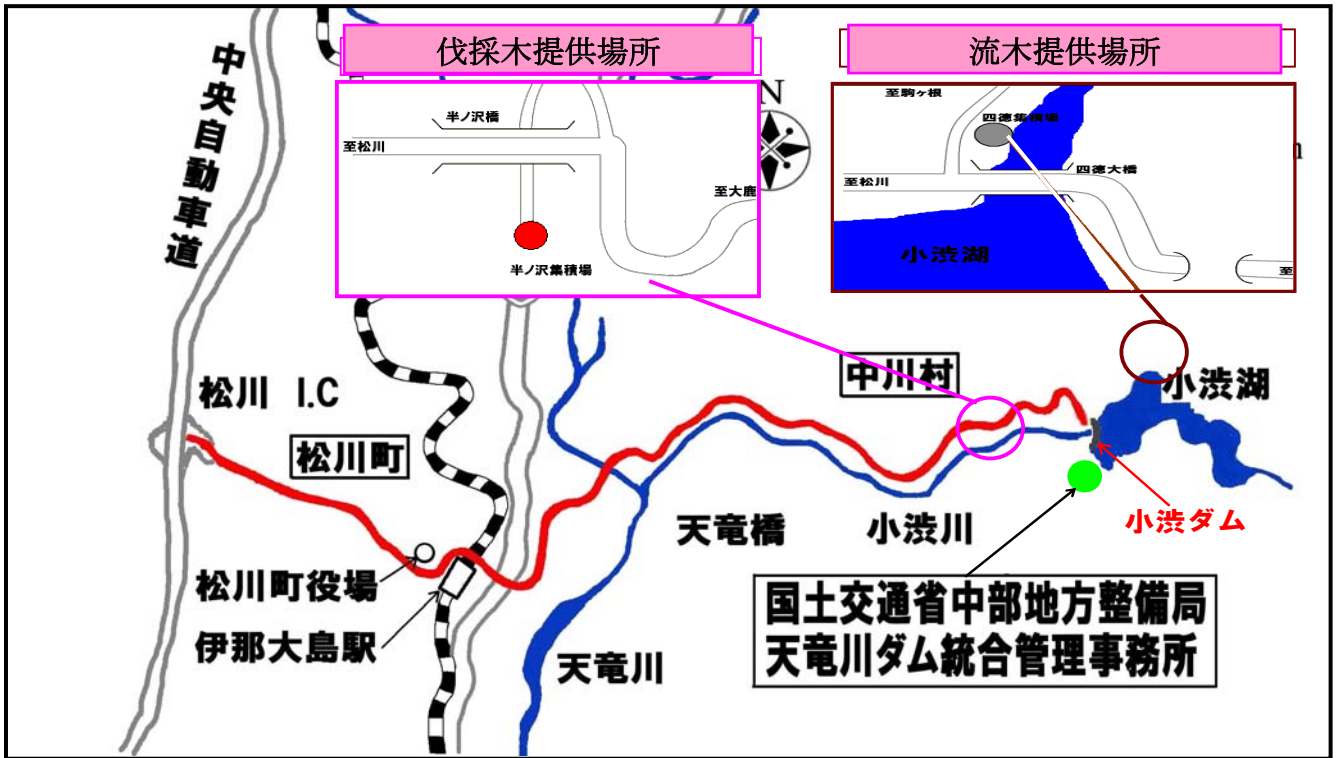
中央自動車道

伐採木提供場所

半ノ沢橋
至松川
至大鹿
半ノ沢集積場

N

流木提供場所

至駒ヶ根
四徳集積場
四徳大橋
至松川
小渋湖
至

松川 I.C
松川町
中川村
小渋湖
松川町役場
伊那大島駅
天竜橋
小渋川
小渋ダム
天竜川

国土交通省中部地方整備局
天竜川ダム統合管理事務所